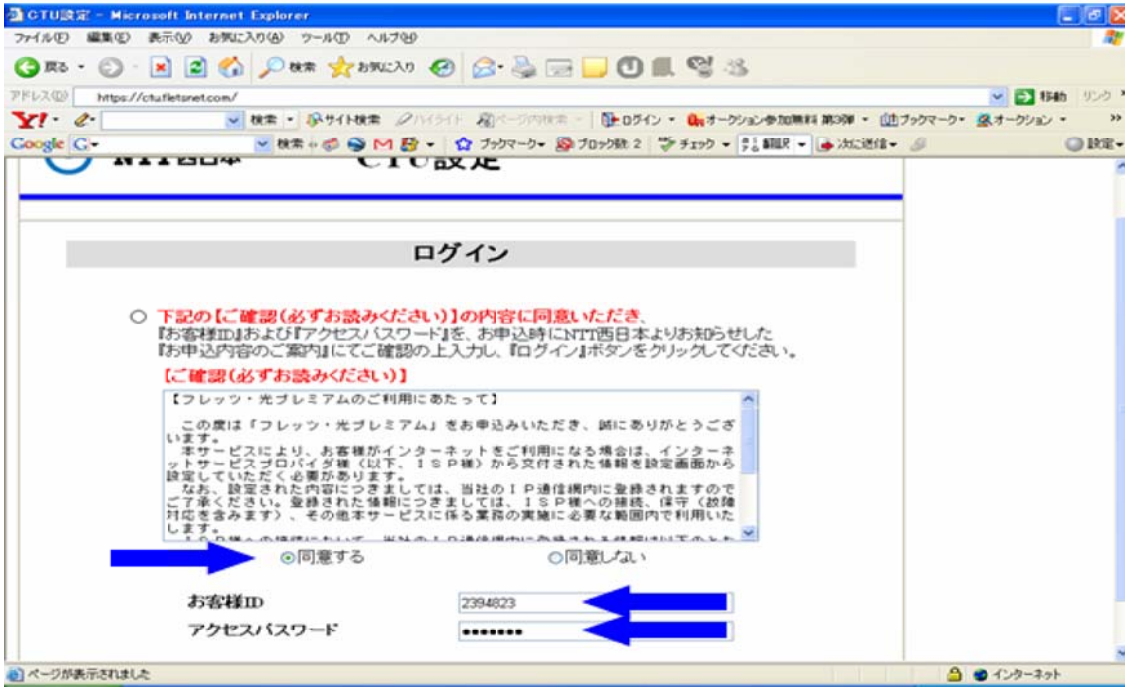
CTU設定 - Microsoft Internet Explorer

ファイル(F) 編集(E) 表示(V) お気に入り(A) ツール(T) ヘルプ(H)

戻る 検索 お気に入り

アドレス(D) https://ctu.fletsnet.com/ 移動 リンク

Y! 検索 サイト検索 ハイライト ページ内検索 ログイン オークション参加無料 第3弾 ブックマーク オークション

Google G 検索 ブックマーク ブロック数 2 チェック 翻訳 次に送信 設定

NTT西日本 CTU設定

ログイン

下記の【ご確認(必ずお読みください)】の内容に同意いただき、
『お客様ID』および『アクセスパスワード』を、お申込時にNTT西日本よりお知らせした『お申込内容のご案内』にてご確認の上入力し、『ログイン』ボタンをクリックしてください。

【ご確認(必ずお読みください)】

【フレッツ・光プレミアムのご利用にあたって】

この度は「フレッツ・光プレミアム」をお申込みいただき、誠にありがとうございます。
本サービスにより、お客様がインターネットをご利用になる場合は、インターネットサービスプロバイダ様(以下、ISP様)から交付された情報を設定画面から設定していただく必要があります。
なお、設定された内容につきましては、当社のIP通信網内に登録されますのでご了承ください。登録された情報につきましては、ISP様への接続、保守(故障対応を含みます)、その他本サービスに係る業務の実施に必要な範囲内で利用いたします。
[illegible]

◉同意する ○同意しない

お客様ID 2394823

アクセスパスワード ••••••••

ページが表示されました インターネット